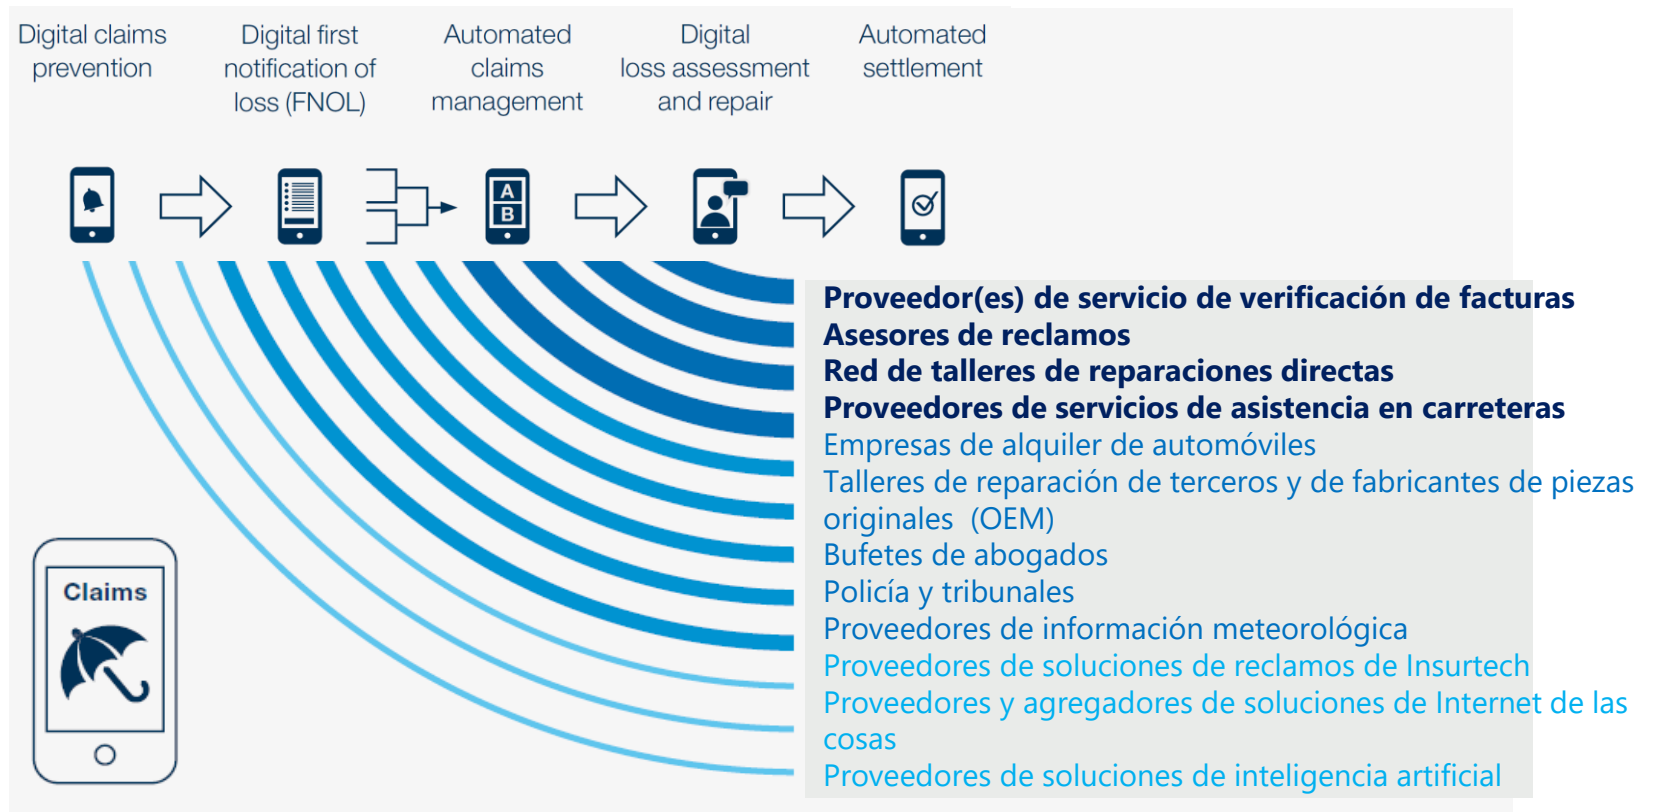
Digital claims prevention

Digital first notification of loss (FNOL)

Automated claims management

Digital loss assessment and repair

Automated settlement

A
B

Claims

Proveedor(es) de servicio de verificación de facturas
Asesores de reclamos
Red de talleres de reparaciones directas
Proveedores de servicios de asistencia en carreteras
Empresas de alquiler de automóviles
Talleres de reparación de terceros y de fabricantes de piezas originales (OEM)
Bufetes de abogados
Policía y tribunales
Proveedores de información meteorológica
Proveedores de soluciones de reclamos de Insurtech
Proveedores y agregadores de soluciones de Internet de las cosas
Proveedores de soluciones de inteligencia artificial